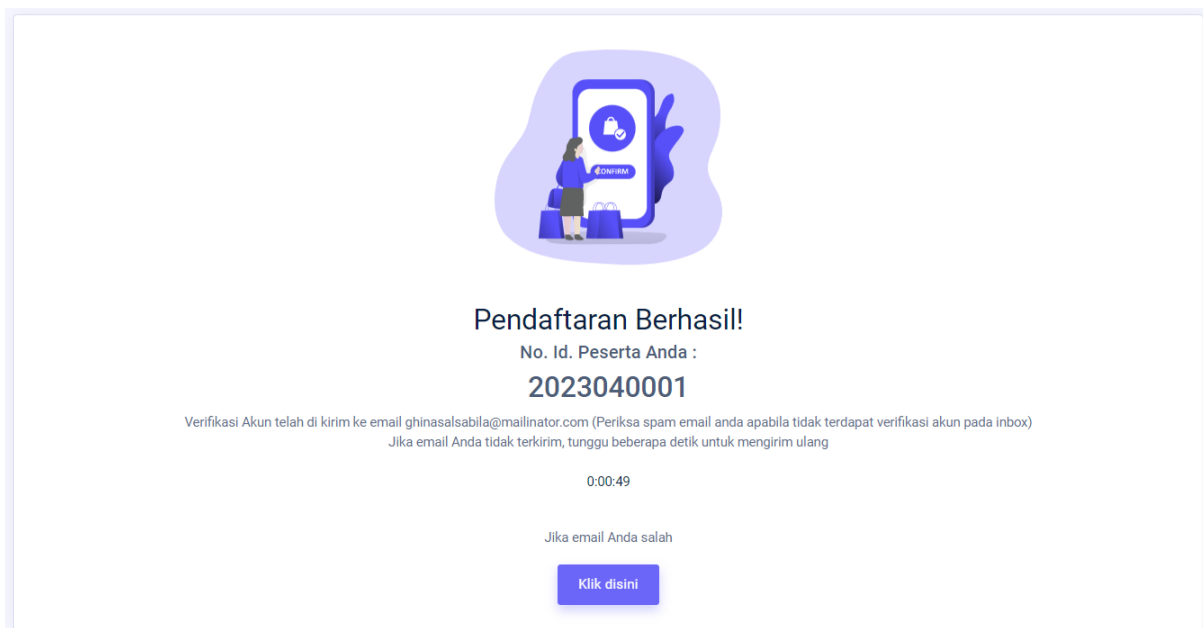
CONFIRM

Pendaftaran Berhasil!

No. Id. Peserta Anda :

2023040001

Verifikasi Akun telah di kirim ke email ghinasalsabila@mailinator.com (Periksa spam email anda apabila tidak terdapat verifikasi akun pada inbox)
Jika email Anda tidak terkirim, tunggu beberapa detik untuk mengirim ulang

0:00:49

Jika email Anda salah

Klik disini